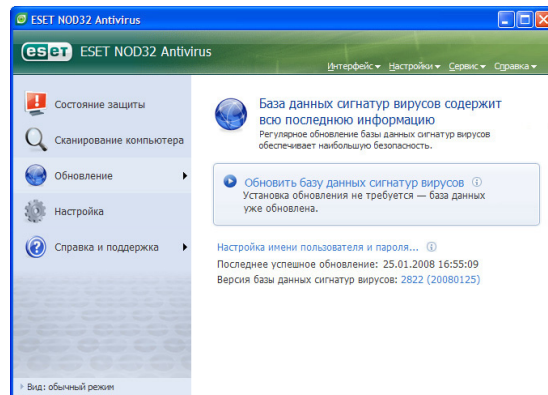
ESET NOD32 Antivirus

eset ESET NOD32 Antivirus

Интерфейс ▾ Настройки ▾ Сервис ▾ Справка ▾

Состояние защиты

Сканирование компьютера

Обновление

Настройка

Справка и поддержка

База данных сигнатур вирусов содержит всю последнюю информацию

Регулярное обновление базы данных сигнатур вирусов обеспечивает наибольшую безопасность.

Обновить базу данных сигнатур вирусов

Установка обновления не требуется — база данных уже обновлена.

Настройка имени пользователя и пароля...

Последнее успешное обновление: 25.01.2008 16:55:09

Версия базы данных сигнатур вирусов: 2822 (20080125)

Вид: обычный режим